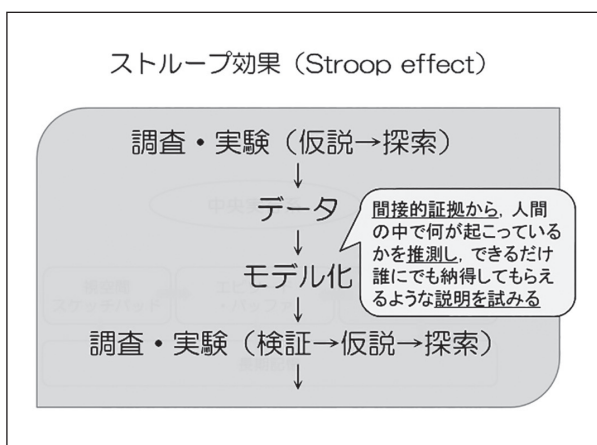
ストループ効果（Stroop effect）

調査・実験（仮説→探索）
↓
データ
↓
モデル化
↓
調査・実験（検証→仮説→探索）
↓

間接的証拠から，人間の中で何が起こっているかを推測し，できるだけ誰にでも納得してもらえるような説明を試みる

中央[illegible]
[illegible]スケッチパッド
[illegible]
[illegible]